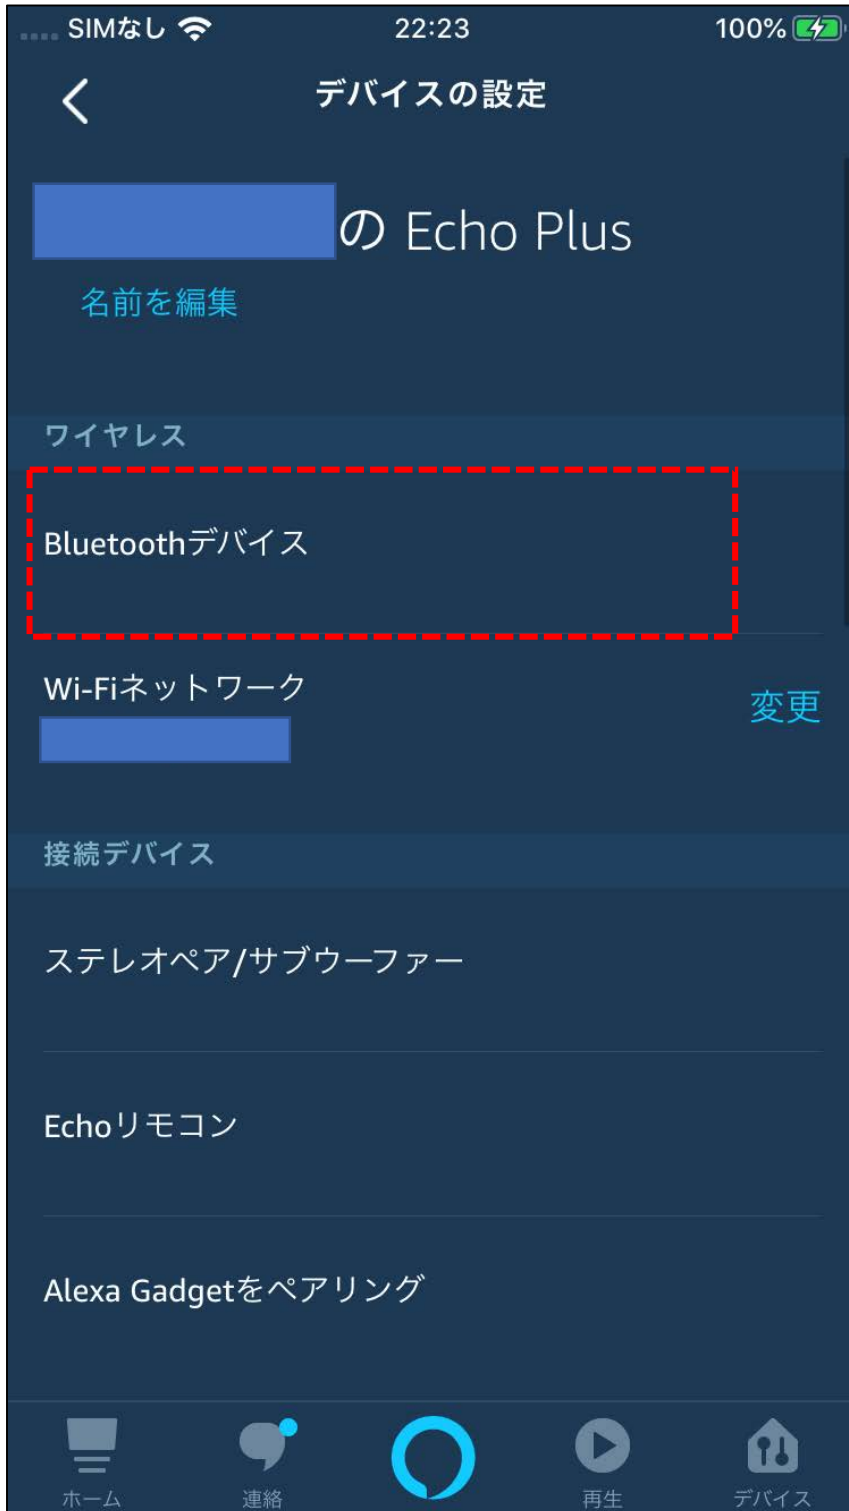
SIMなし 22:23 100%

デバイスの設定

の Echo Plus

名前を編集

ワイヤレス

Bluetoothデバイス

Wi-Fiネットワーク

変更

接続デバイス

ステレオペア/サブウーファー

Echoリモコン

Alexa Gadgetをペアリング

ホーム 連絡 再生 デバイス